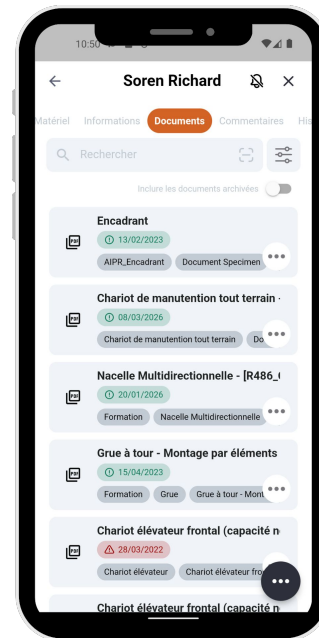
10:50

Soren Richard

Matériel Informations Documents Commentaires His

Rechercher

Inclure les documents archivées

Encadrant
13/02/2023
AIPR_Encadrant Document Specimen

Chariot de manutention tout terrain
08/03/2026
Chariot de manutention tout terrain Do

Nacelle Multidirectionnelle - [R486_
20/01/2026
Formation Nacelle Multidirectionnelle

Grue à tour - Montage par éléments
15/04/2023
Formation Grue Grue à tour - Mont

Chariot élévateur frontal (capacité n
28/03/2022
Chariot élévateur Chariot élévateur fro

Chariot élévateur frontal (capacité n